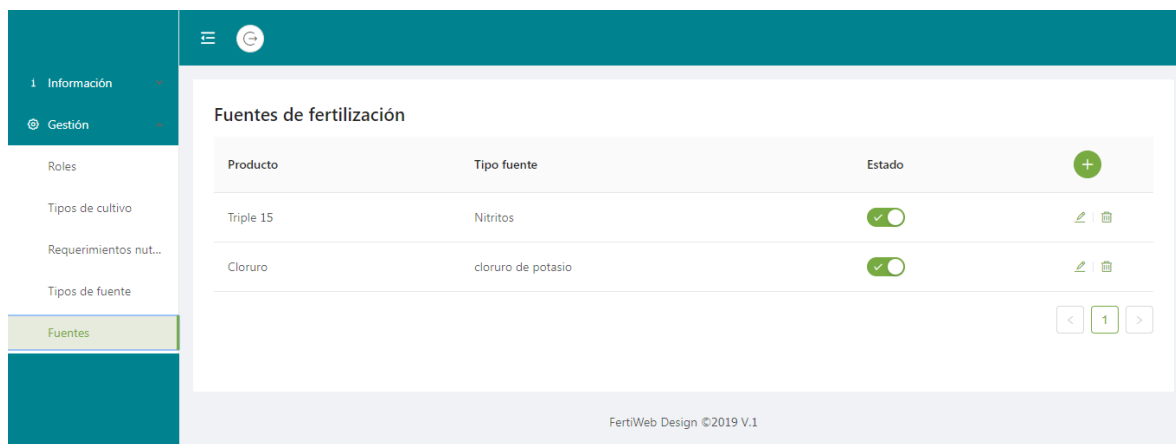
Información

Gestión

Roles

Tipos de cultivo

Requerimientos nut...

Tipos de fuente

Fuentes

Fuentes de fertilización

| Producto | Tipo fuente | Estado | + |
|---|---|---|---|
| Triple 15 | Nitritos | | |
| Cloruro | cloruro de potasio | | |

1

FertiWeb Design ©2019 V.1